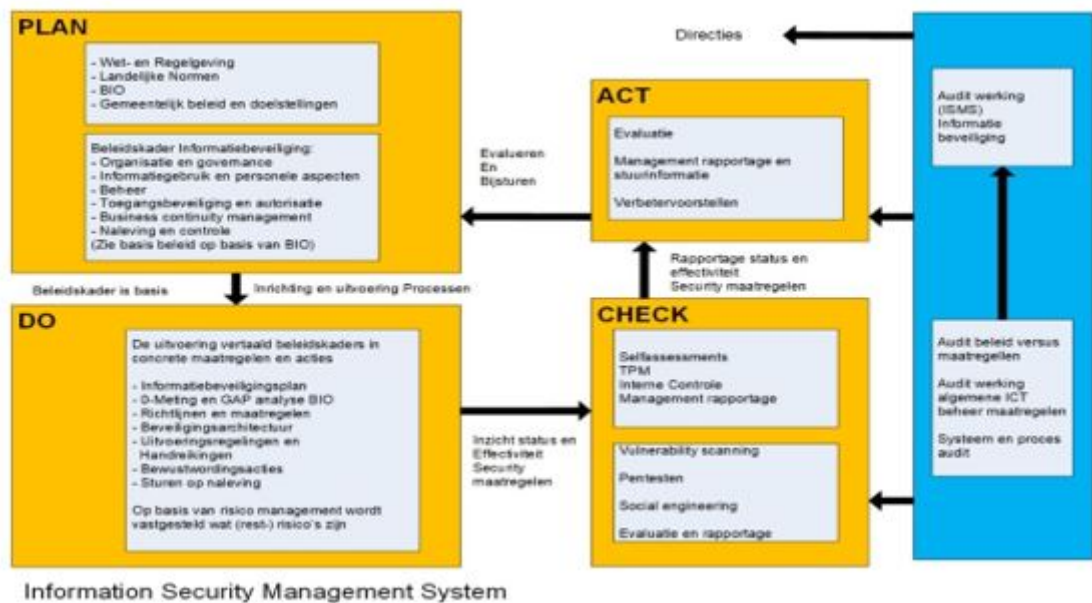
PLAN

- Wet- en Regelgeving
- Landelijke Normen
- BIO
- Gemeentelijk beleid en doelstellingen

Beleidskader Informatiebeveiliging:
- Organisatie en governance
- Informatiegebruik en personele aspecten
- Beheer
- Toegangsbeveiliging en autorisatie
- Business continuity management
- Naleving en controle
(Zie basis beleid op basis van BIO)

Beleidskader is basis

Inrichting en uitvoering Processen

DO

De uitvoering vertaald beleidskaders in concrete maatregelen en acties

- Informatiebeveiligingsplan
- 0-Meting en GAP analyse BIO
- Richtlijnen en maatregelen
- Beveiligingsarchitectuur
- Uitvoeringsregelingen en Handreikingen
- Bewustwordingsacties
- Sturen op naleving

Op basis van risico management wordt vastgesteld wat (rest-) risico's zijn

Directies

ACT

Evaluatie

Management rapportage en stuurinformatie

Verbetervoorstellen

Evalueren En Bijsturen

Rapportage status en effectiviteit Security maatregelen

CHECK

Selfassessments
TPM
Interne Controle
Management rapportage

Vulnerability scanning

Pentesten

Social engineering

Evaluatie en rapportage

Inzicht status en Effectiviteit Security maatregelen

Audit werking (ISMS) Informatie beveiliging

Audit beleid versus maatregelen

Audit werking algemene ICT beheer maatregelen

Systeem en proces audit

Information Security Management System